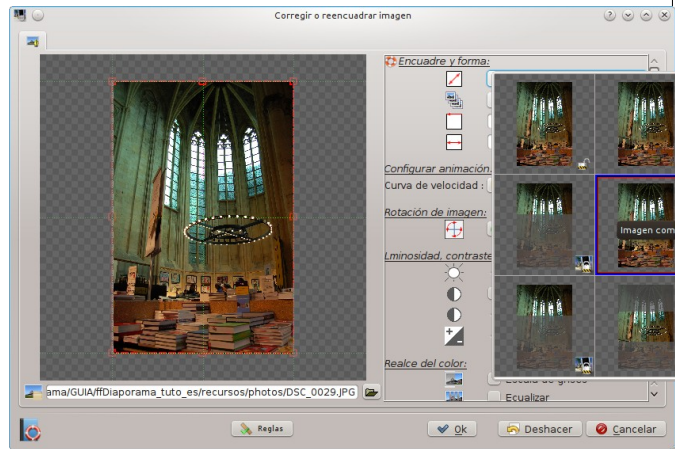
Corregir o reencuadrar imagen

Encuadre y forma:

Configurar animación:

Curva de velocidad :

Rotación de imagen:

Lminosidad, contraste

Realce del color:

Escala de grises

Ecualizar

Imagen com

ama/GUIA/ffDiaporama_tuto_es/recursos/photos/DSC_0029.JPG

Reglas

Ok

Deshacer

Cancelar